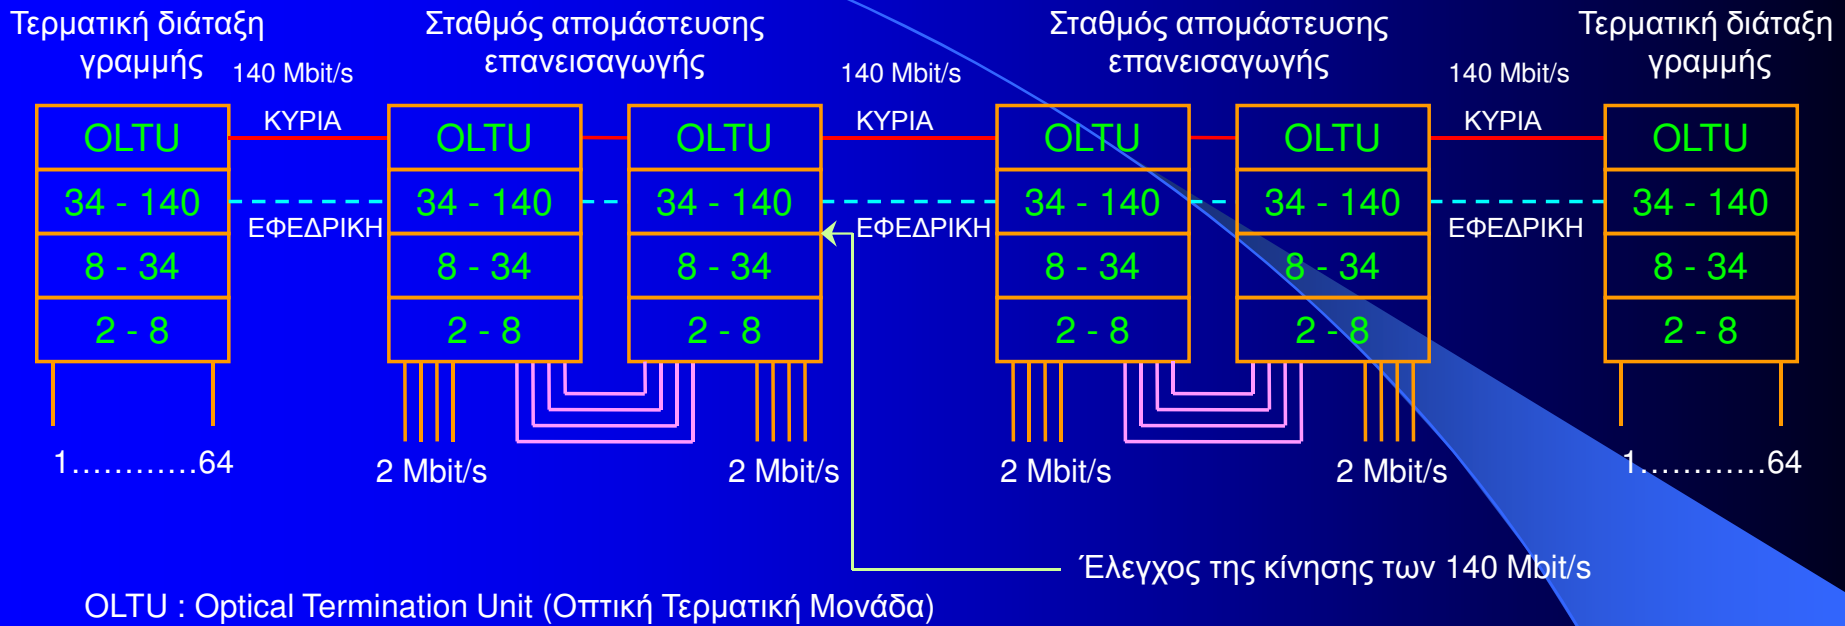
Τερματική διάταξη γραμμής

Σταθμός απομάστευσης επανεισαγωγής

Σταθμός απομάστευσης επανεισαγωγής

Τερματική διάταξη γραμμής

140 Mbit/s

140 Mbit/s

140 Mbit/s

ΚΥΡΙΑ

ΚΥΡΙΑ

ΚΥΡΙΑ

| OLTU |
|---|
| 34 - 140 |
| 8 - 34 |
| 2 - 8 |

ΕΦΕΔΡΙΚΗ

| OLTU |
|---|
| 34 - 140 |
| 8 - 34 |
| 2 - 8 |

| OLTU |
|---|
| 34 - 140 |
| 8 - 34 |
| 2 - 8 |

ΕΦΕΔΡΙΚΗ

| OLTU |
|---|
| 34 - 140 |
| 8 - 34 |
| 2 - 8 |

| OLTU |
|---|
| 34 - 140 |
| 8 - 34 |
| 2 - 8 |

ΕΦΕΔΡΙΚΗ

| OLTU |
|---|
| 34 - 140 |
| 8 - 34 |
| 2 - 8 |

1…………64

2 Mbit/s

2 Mbit/s

2 Mbit/s

2 Mbit/s

1…………64

Έλεγχος της κίνησης των 140 Mbit/s

OLTU : Optical Termination Unit (Οπτική Τερματική Μονάδα)